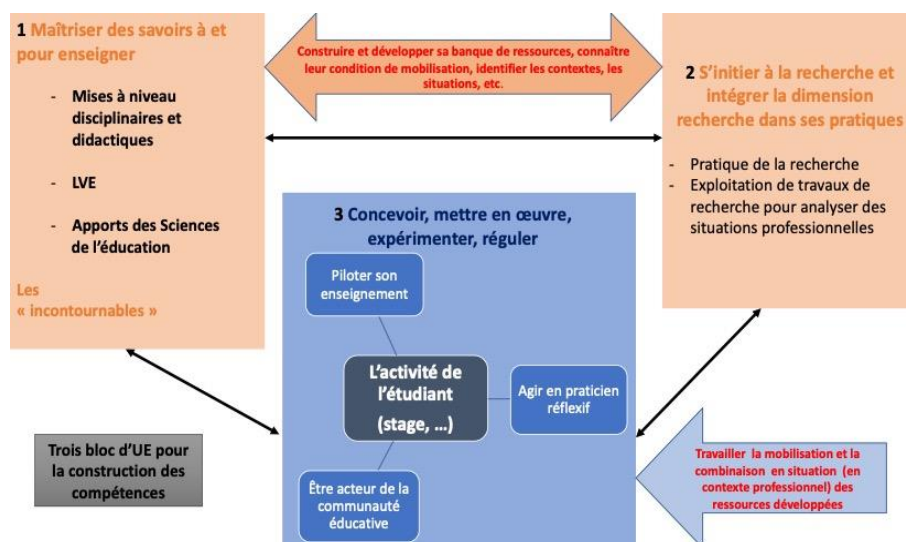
1 Maîtriser des savoirs à et pour enseigner

- Mises à niveau disciplinaires et didactiques

- LVE

- Apports des Sciences de l'éducation

Les « incontournables »

Construire et développer sa banque de ressources, connaître leur condition de mobilisation, identifier les contextes, les situations, etc.

2 S'initier à la recherche et intégrer la dimension recherche dans ses pratiques

- Pratique de la recherche
- Exploitation de travaux de recherche pour analyser des situations professionnelles

3 Concevoir, mettre en œuvre, expérimenter, réguler

Piloter son enseignement

L'activité de l'étudiant (stage, …)

Agir en praticien réflexif

Être acteur de la communauté éducative

Trois bloc d'UE pour la construction des compétences

Travailler la mobilisation et la combinaison en situation (en contexte professionnel) des ressources développées